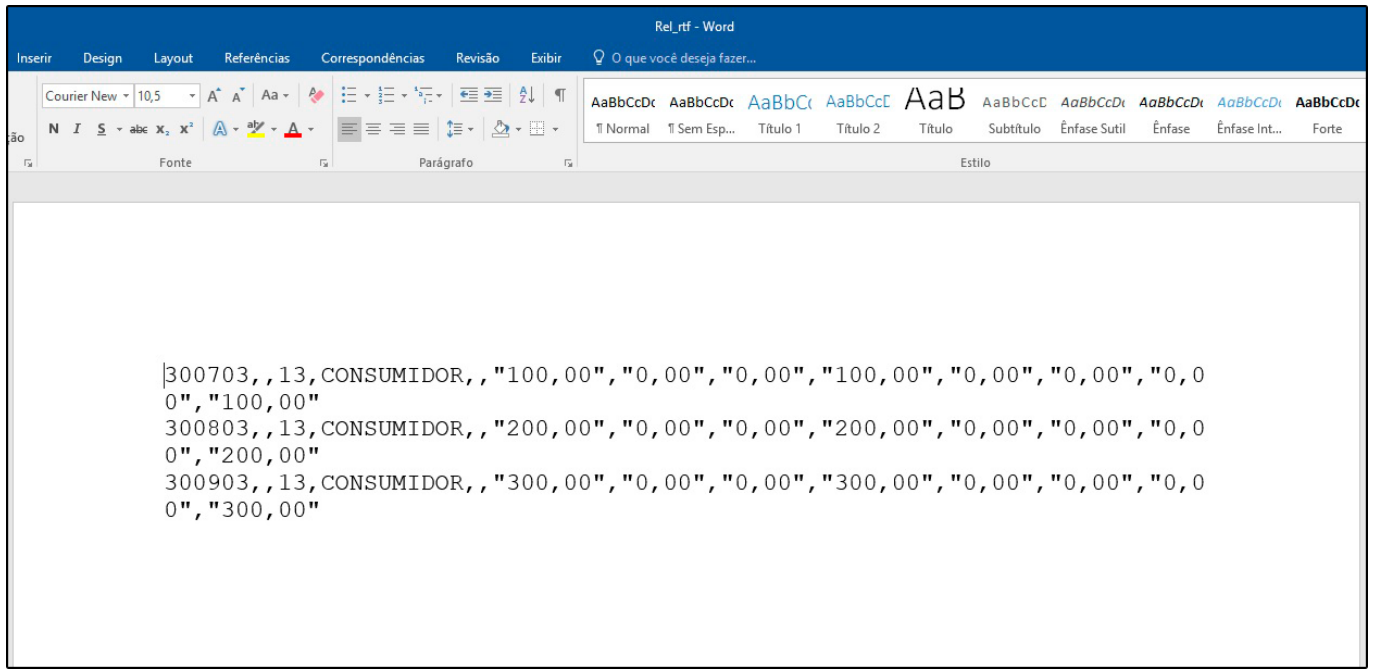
Rel_rtf - Word

Inserir Design Layout Referências Correspondências Revisão Exibir O que você deseja fazer...

ção

Courier New 10,5 Aa

N I S abc $x_2$ $x^2$

Fonte

Parágrafo

AaBbCcDc ¶ Normal
AaBbCcDc ¶ Sem Esp...
AaBbCc Título 1
AaBbCcD Título 2
AaB Título
AaBbCcD Subtítulo
AaBbCcDc Ênfase Sutil
AaBbCcDc Ênfase
AaBbCcDc Ênfase Int...
AaBbCcDc Forte

Estilo

300703,,13,CONSUMIDOR,,"100,00","0,00","0,00","100,00","0,00","0,00","0,00","100,00"
300803,,13,CONSUMIDOR,,"200,00","0,00","0,00","200,00","0,00","0,00","0,00","200,00"
300903,,13,CONSUMIDOR,,"300,00","0,00","0,00","300,00","0,00","0,00","0,00","300,00"